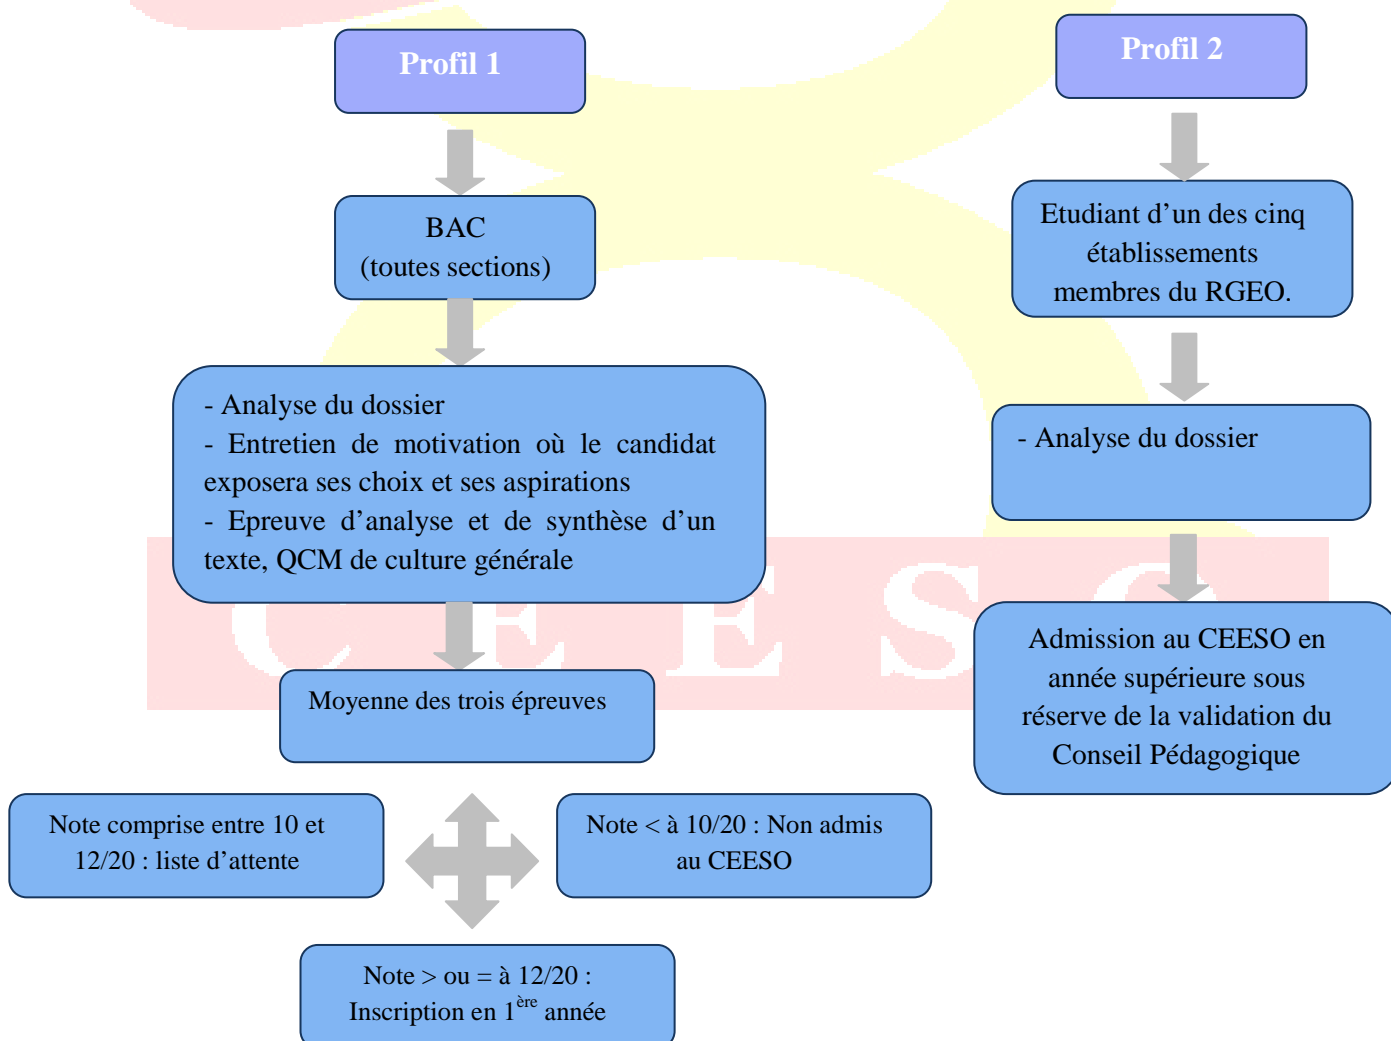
Profil 1

BAC
(toutes sections)

- Analyse du dossier
- Entretien de motivation où le candidat exposera ses choix et ses aspirations
- Epreuve d'analyse et de synthèse d'un texte, QCM de culture générale

Moyenne des trois épreuves

Note comprise entre 10 et 12/20 : liste d'attente

Note < à 10/20 : Non admis au CEESO

Note > ou = à 12/20 : Inscription en 1$^{ère}$ année

Profil 2

Etudiant d'un des cinq établissements membres du RGEO.

- Analyse du dossier

Admission au CEESO en année supérieure sous réserve de la validation du Conseil Pédagogique

C E E S O